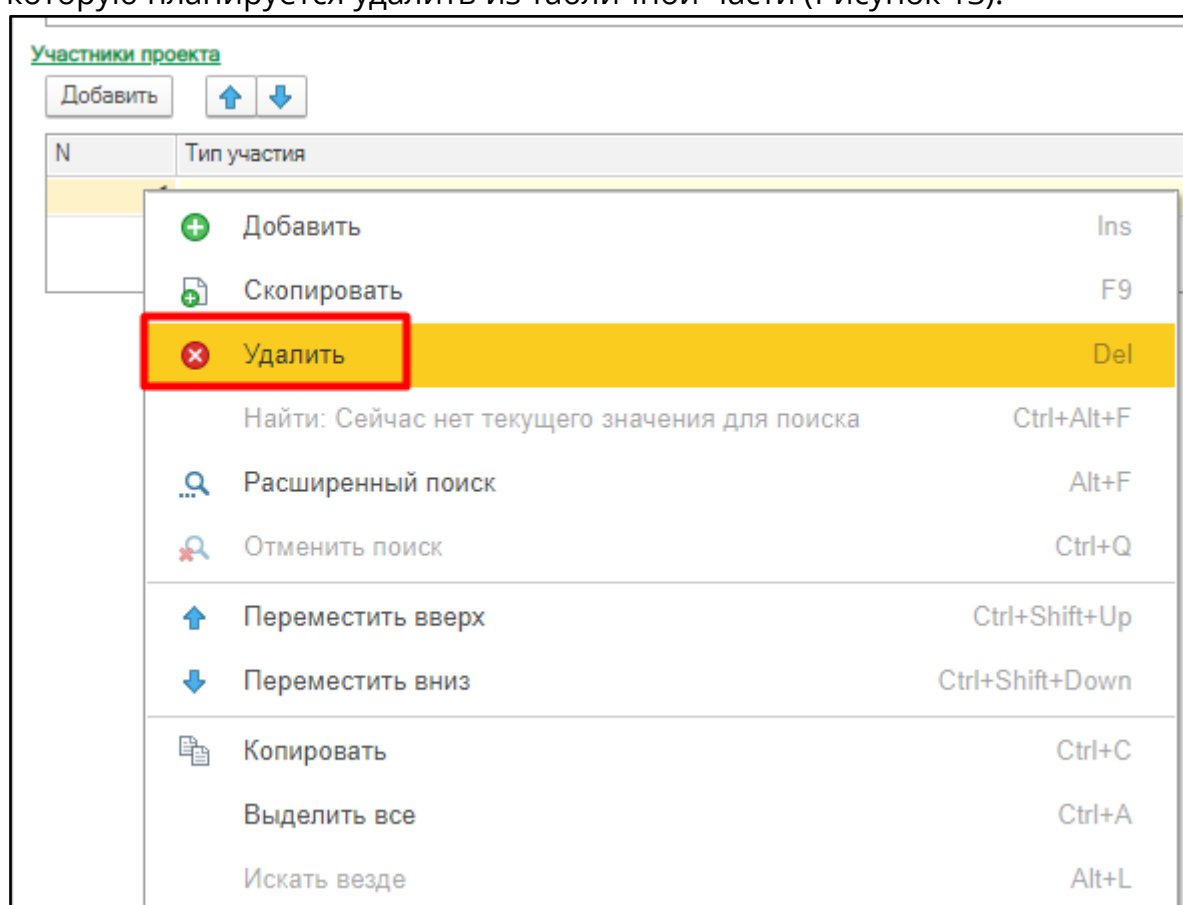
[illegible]

Участники проекта

Добавить

| N | Тип участия |
|---|---|

| | |
|---|---|
| Добавить | Ins |
| Скопировать | F9 |
| Удалить | Del |
| Найти: Сейчас нет текущего значения для поиска | Ctrl+Alt+F |
| Расширенный поиск | Alt+F |
| Отменить поиск | Ctrl+Q |
| Переместить вверх | Ctrl+Shift+Up |
| Переместить вниз | Ctrl+Shift+Down |
| Копировать | Ctrl+C |
| Выделить все | Ctrl+A |
| Искать везде | Alt+L |